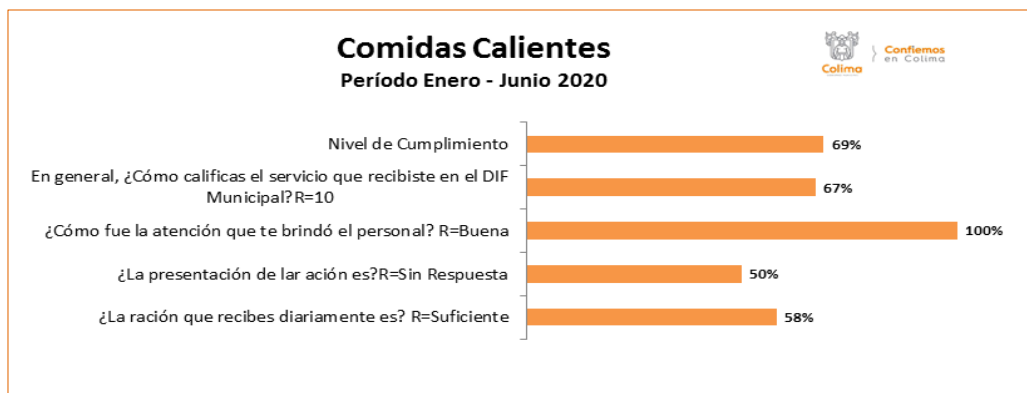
Comidas Calientes
Período Enero - Junio 2020

Colima
Confiemos en Colima

Nivel de Cumplimiento 69%

En general, ¿Cómo calificas el servicio que recibiste en el DIF Municipal? R=10 67%

¿Cómo fue la atención que te brindó el personal? R=Buena 100%

¿La presentación de lar ación es?R=Sin Respuesta 50%

¿La ración que recibes diariamente es? R=Suficiente 58%